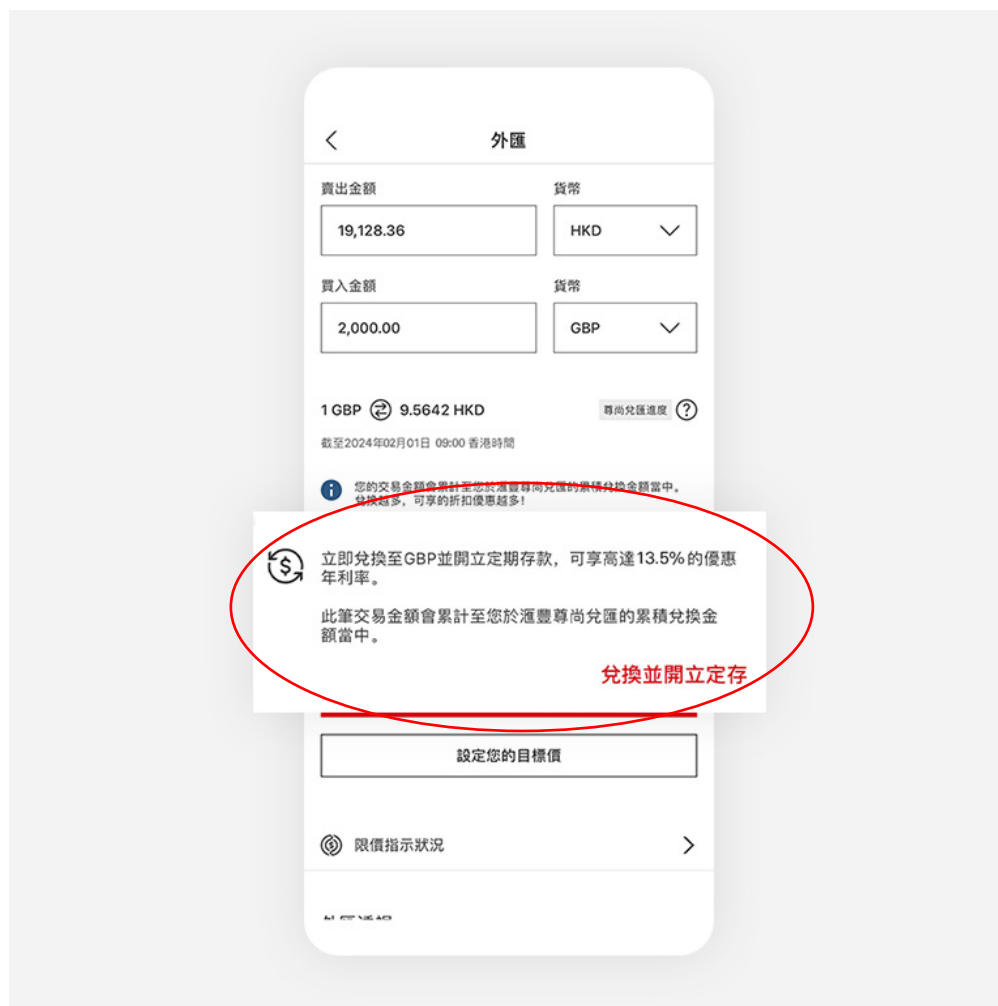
外匯

賣出金額

19,128.36

貨幣

HKD

買入金額

2,000.00

貨幣

GBP

1 GBP 9.5642 HKD

尊尚兌匯進度

截至2024年02月01日 09:00 香港時間

您的交易金額會累計至您於滙豐尊尚兌匯的累積兌換金額當中。兌換越多，可享的折扣優惠越多!

立即兌換至GBP並開立定期存款，可享高達13.5%的優惠年利率。

此筆交易金額會累計至您於滙豐尊尚兌匯的累積兌換金額當中。

兌換並開立定存

設定您的目標價

限價指示狀況

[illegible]